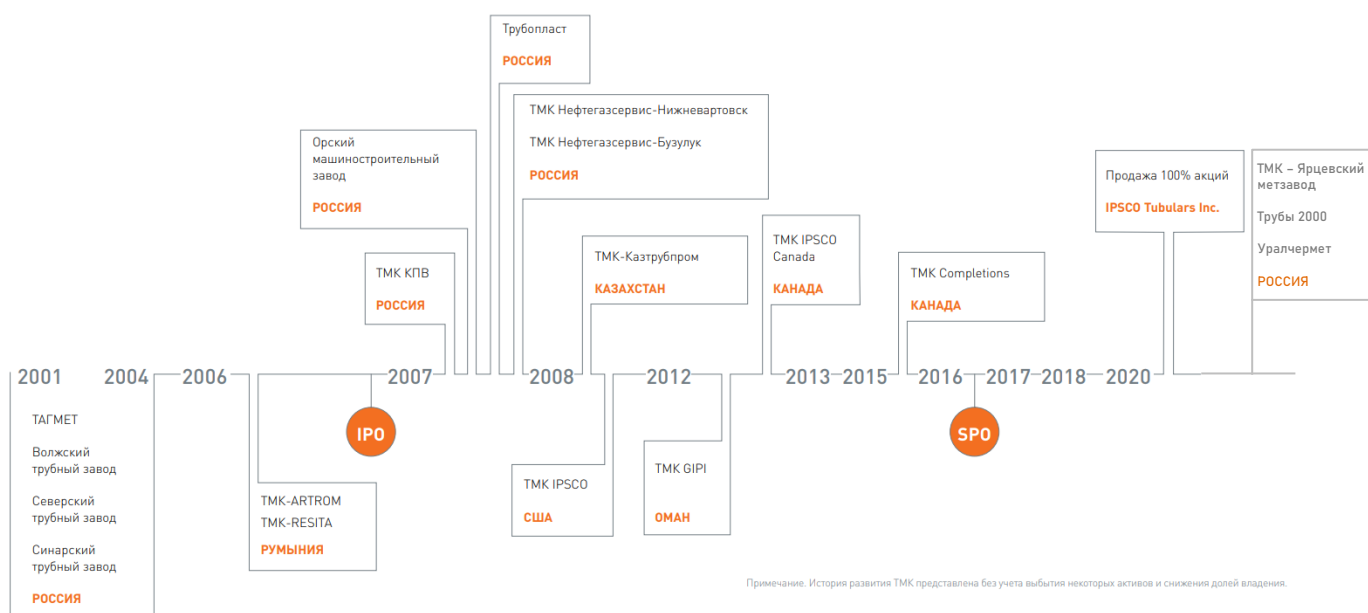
Трубопласт
РОССИЯ

ТМК Нефтегазсервис-Нижневартовск

ТМК Нефтегазсервис-Бузулук

РОССИЯ

Орский машиностроительный завод

РОССИЯ

ТМК КПВ

РОССИЯ

ТМК-Казтрубпром

КАЗАХСТАН

ТМК IPSCO Canada

КАНАДА

ТМК Completions

КАНАДА

Продажа 100% акций

IPSCO Tubulars Inc.

ТМК – Ярцевский метзавод

Трубы 2000

Уралчермет

РОССИЯ

2001 2004 2006 2007 2008 2012 2013 2015 2016 2017 2018 2020

IPO

SPO

ТАГМЕТ

Волжский трубный завод

Северский трубный завод

Синарский трубный завод

РОССИЯ

TMK-ARTROM

TMK-RESITA

РУМЫНИЯ

ТМК IPSCO

США

ТМК GIPI

ОМАН

Примечание. История развития ТМК представлена без учета выбытия некоторых активов и снижения долей владения.